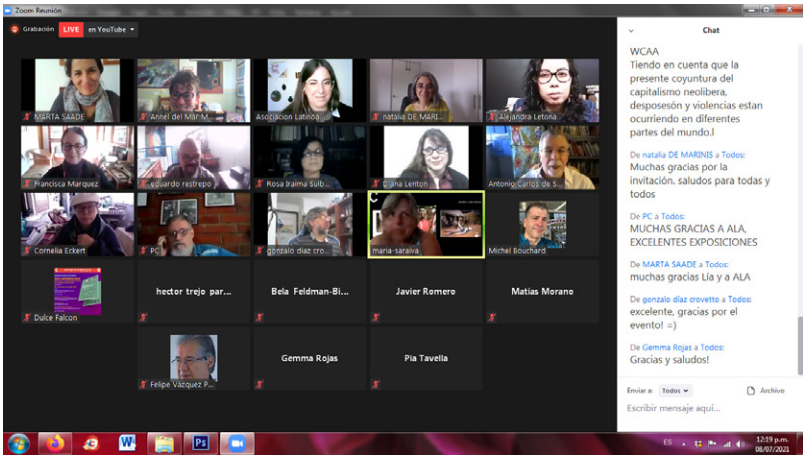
Zoom Reunión

Grabación LIVE en YouTube

MARTA SAADE
Annel del Mar M...
Asociacion Latino...
natalia DE MARI...
Alejandra Letona
Francisca Marquez
eduardo restrepo
Rosa Iraima sulb...
Diana Lenton
Antonio Carlos de S...
Cornelia Eckert
PC
gonzalo diaz cro...
maria-saraiva
Michel Bouchard
Dulce Falcon
hector trejo par...
Bela Feldman-Bi...
Javier Romero
Matias Morano
Felipe Vázquez P...
Gemma Rojas
Pia Tavella

Chat

WCAA
Tiendo en cuenta que la presente coyuntura del capitalismo neolibera, desposesón y violencias estan ocurriendo en diferentes partes del mundo.l

De natalia DE MARINIS a Todos:
Muchas gracias por la invitación. saludos para todas y todos

De PC a Todos:
MUCHAS GRACIAS A ALA, EXCELENTES EXPOSICIONES

De MARTA SAADE a Todos:
muchas gracias Lía y a ALA

De gonzalo díaz crovetto a Todos:
excelente, gracias por el evento! =)

De Gemma Rojas a Todos:
Gracias y saludos!

Enviar a: Todos
Archivo
Escribir mensaje aquí...

ES
12:19 p.m.
08/07/2021